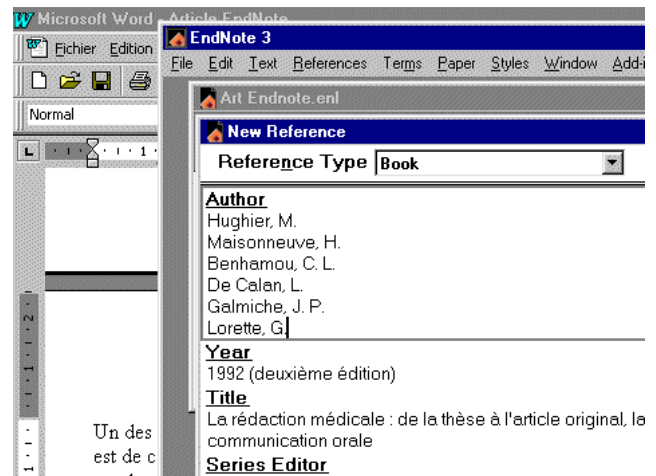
Microsoft Word - Article EndNote
Fichier Edition
Normal
EndNote 3
File Edit Text References Terms Paper Styles Window Add-i
Art Endnote.enl
New Reference
Reference Type Book
Author
Hughier, M.
Maisonneuve, H.
Benhamou, C. L.
De Calan, L.
Galmiche, J. P.
Lorette, G.
Year
1992 (deuxième édition)
Title
La rédaction médicale : de la thèse à l'article original, la communication orale
Series Editor
Un des
est de c